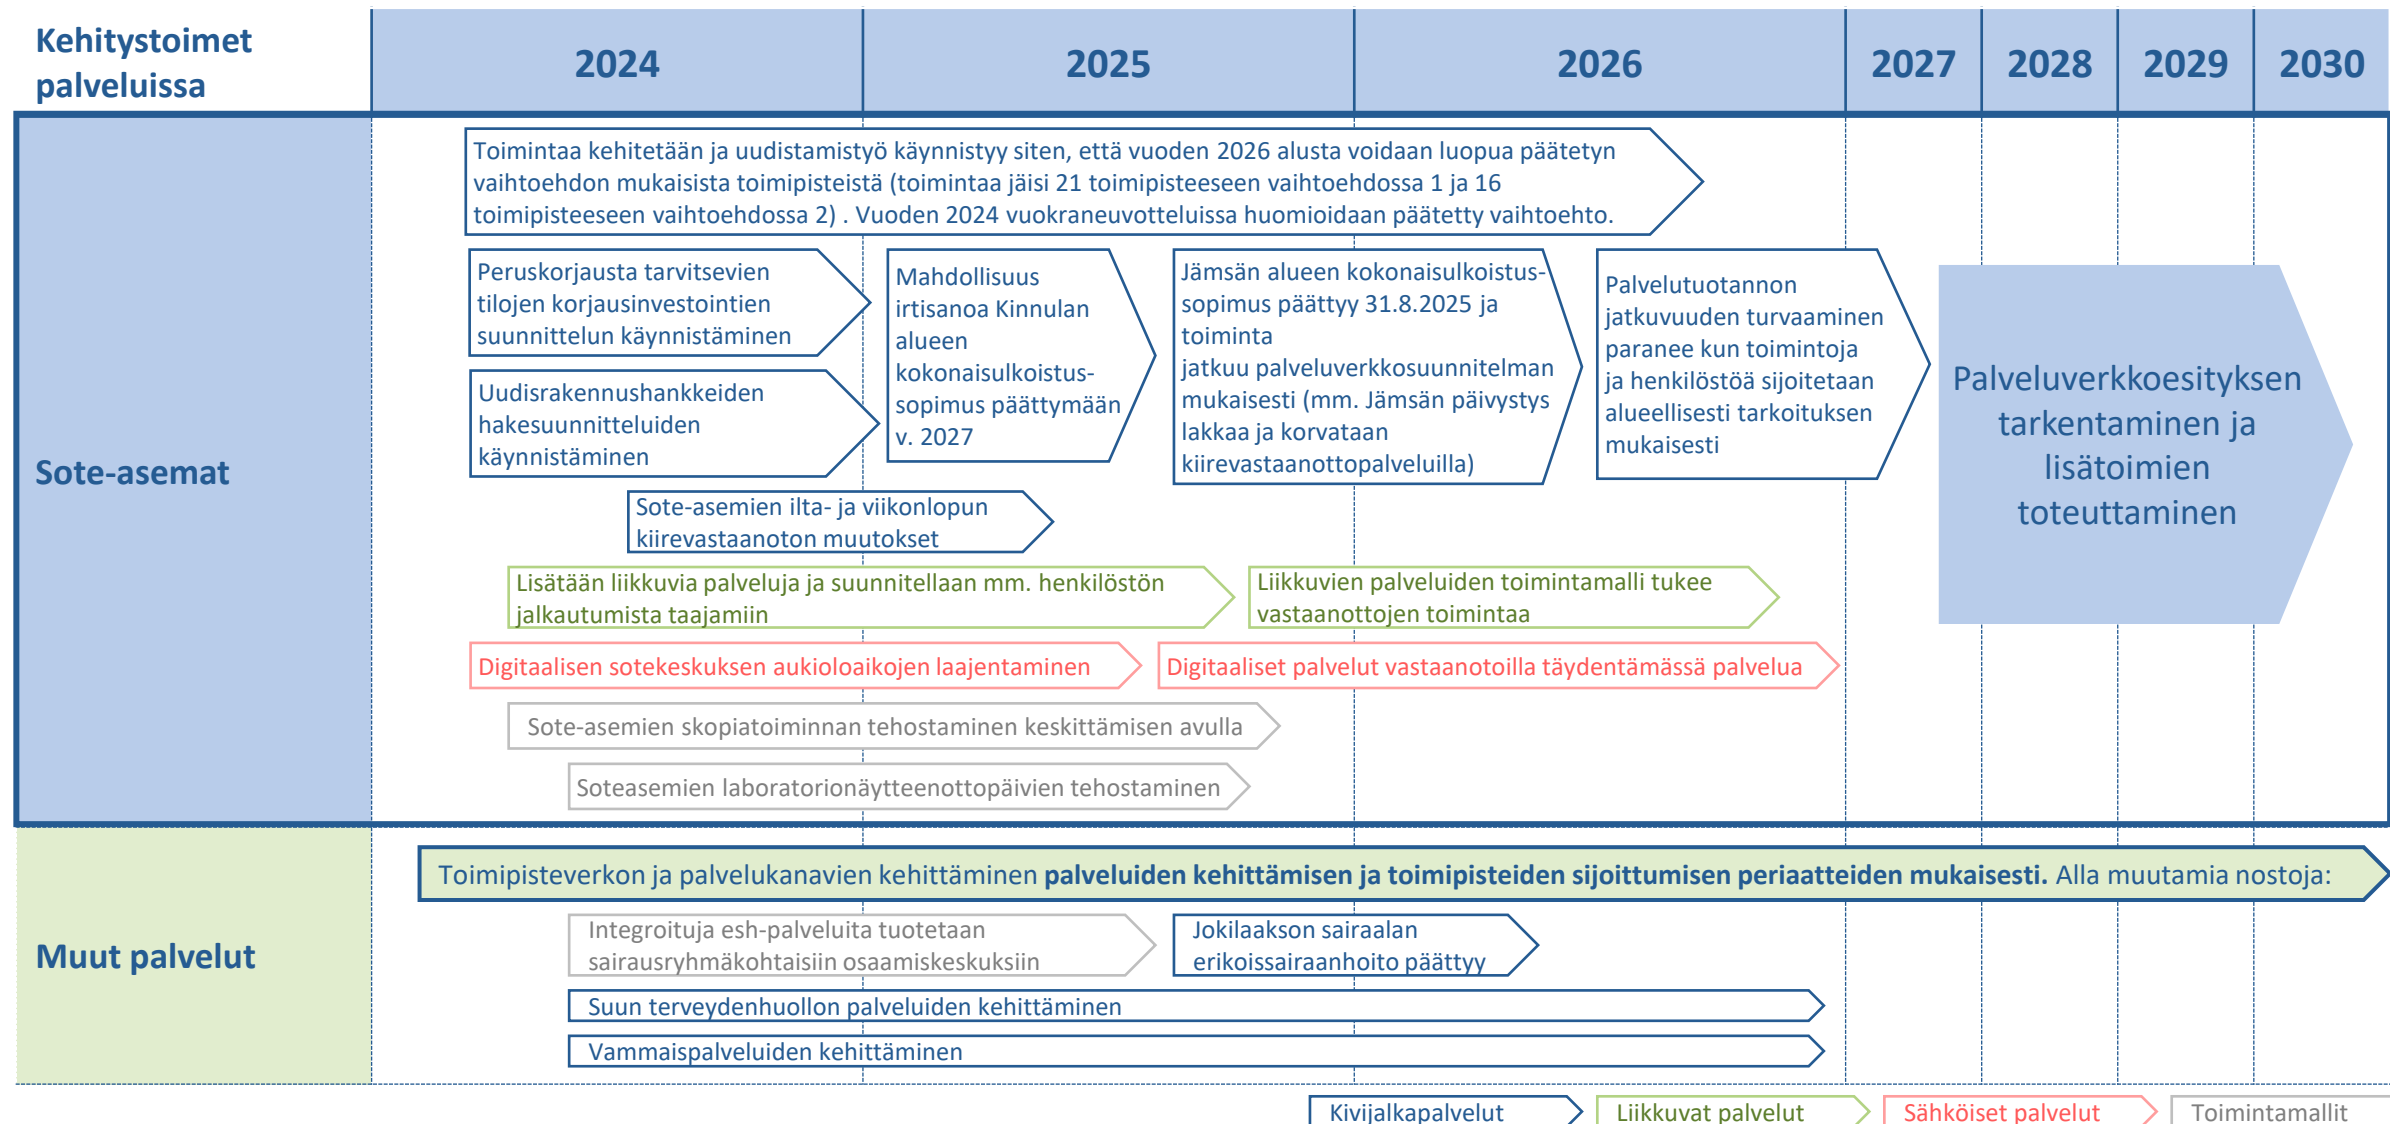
Kehitystoimet palveluissa

| 2024 | 2025 | 2026 | 2027 | 2028 | 2029 | 2030 |
|---|---|---|---|---|---|---|

Sote-asemat

Toimintaa kehitetään ja uudistamistyö käynnistyy siten, että vuoden 2026 alusta voidaan luopua päätetyn vaihtoehdon mukaisista toimipisteistä (toimintaa jäisi 21 toimipisteeseen vaihtoehdossa 1 ja 16 toimipisteeseen vaihtoehdossa 2) . Vuoden 2024 vuokraneuvotteluissa huomioidaan päätetty vaihtoehto.

Peruskorjausta tarvitsevien tilojen korjausinvestointien suunnittelun käynnistäminen

Uudisrakennushankkeiden hakesuunnitteluiden käynnistäminen

Mahdollisuus irtisanoa Kinnulan alueen kokonaisulkoistus-sopimus päättymään v. 2027

Jämsän alueen kokonaisulkoistus-sopimus päättyy 31.8.2025 ja toiminta jatkuu palveluverkkosuunnitelman mukaisesti (mm. Jämsän päivystys lakkaa ja korvataan kiirevastaanottopalveluilla)

Palvelutuotannon jatkuvuuden turvaaminen paranee kun toimintoja ja henkilöstöä sijoitetaan alueellisesti tarkoituksen mukaisesti

Palveluverkkoesityksen tarkentaminen ja lisätoimien toteuttaminen

Sote-asemien ilta- ja viikonlopun kiirevastaanoton muutokset

Lisätään liikkuvia palveluja ja suunnitellaan mm. henkilöstön jalkautumista taajamiin

Liikkuvien palveluiden toimintamalli tukee vastaanottojen toimintaa

Digitaalisen sotekeskuksen aukioloaikojen laajentaminen

Digitaaliset palvelut vastaanotoilla täydentämässä palvelua

Sote-asemien skopiatoiminnan tehostaminen keskittämisen avulla

Soteasemien laboratorionäytteenottopäivien tehostaminen

Muut palvelut

Toimipisteverkon ja palvelukanavien kehittäminen **palveluiden kehittämisen ja toimipisteiden sijoittumisen periaatteiden mukaisesti.** Alla muutamia nostoja:

Integroituja esh-palveluita tuotetaan sairausryhmäkohtaisiin osaamiskeskuksiin

Jokilaakson sairaalan erikoissairaanhoito päättyy

Suun terveydenhuollon palveluiden kehittäminen

Vammaispalveluiden kehittäminen

Kivijalkapalvelut
Liikkuvat palvelut
Sähköiset palvelut
Toimintamallit